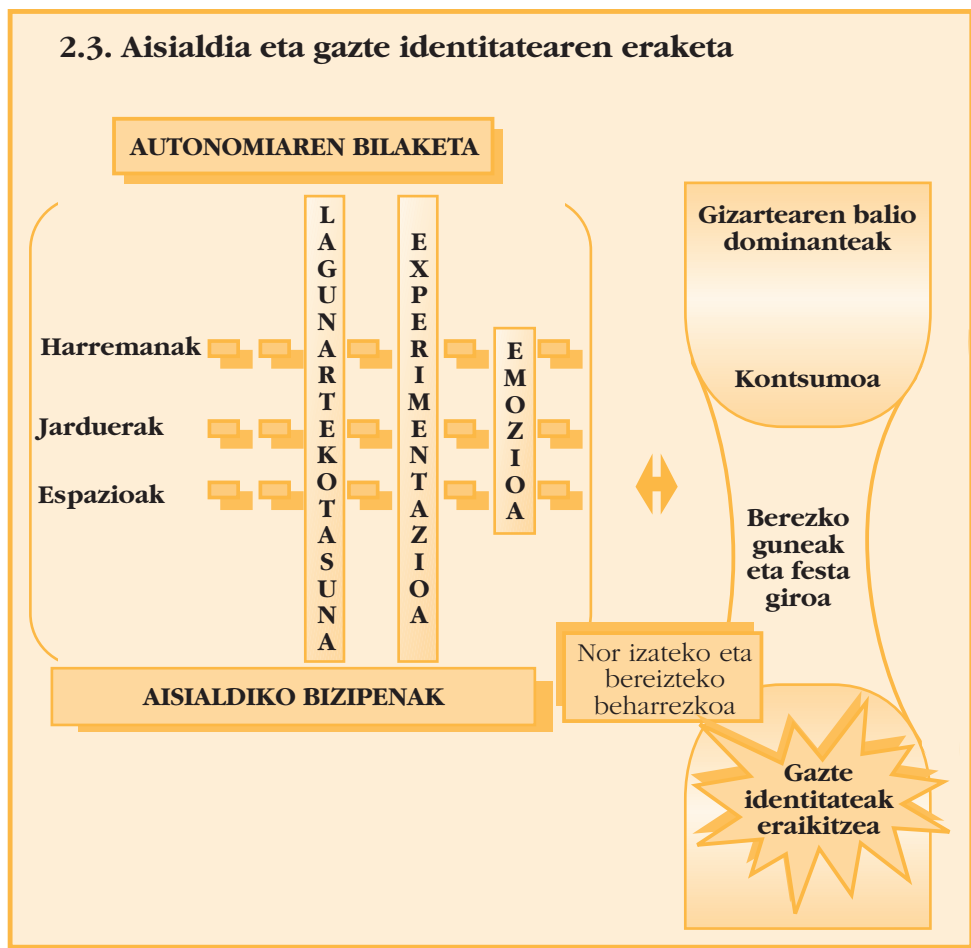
2.3. Aisialdia eta gazte identitatearen eraketa

AUTONOMIAREN BILAKETA

LAGUNARTEKOTASUNA

EXPERIMENTAZIOA

EMOZIOA

Harremanak

Jarduerak

Espazioak

AISIALDIKO BIZIPENAK

Gizartearen balio dominanteak

Kontsumoa

Berezko guneak eta festa giroa

Nor izateko eta bereizteko beharrezkoa

Gazte identitateak eraikitzea